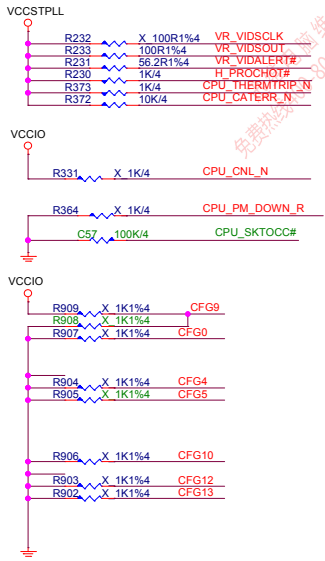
VCCSTPLL

R232 X_100R1%4 VR_VIDSCLK
R233 100R1%4 VR_VIDSOUT
R231 56.2R1%4 VR_VIDALERT#
R230 1K/4 H_PROCHOT#
R373 1K/4 CPU_THERMTRIP_N
R372 10K/4 CPU_CATERR_N

VCCIO

R331 X_1K/4 CPU_CNL_N

R364 X_1K/4 CPU_PM_DOWN_R

C57 100K/4 CPU_SKTOCC#

VCCIO

R909 X_1K1%4 CFG9
R908 X_1K1%4
R907 X_1K1%4 CFG0

R904 X_1K1%4 CFG4
R905 X_1K1%4 CFG5

R906 X_1K1%4 CFG10

R903 X_1K1%4 CFG12
R902 X_1K1%4 CFG13